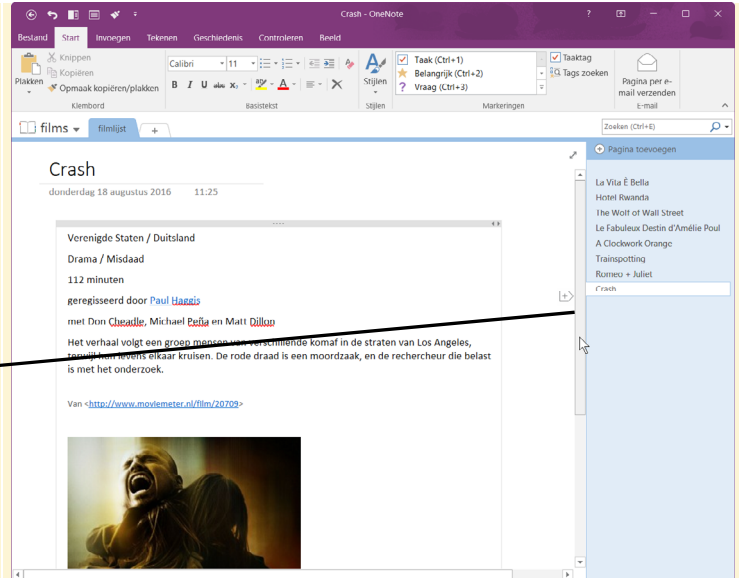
Crash - OneNote

? — □ ×

Bestand Start Invoegen Tekenen Geschiedenis Controleren Beeld

Knippen
Kopiëren
Plakken
Opmaak kopiëren/plakken
Klembord

Calibri 11
B I U abc A
Basistekst

Stijlen
Stijlen

Taak (Ctrl+1)
Belangrijk (Ctrl+2)
Vraag (Ctrl+3)
Markeringen

Taaktag
Tags zoeken

Pagina per e-mail verzenden
E-mail

films filmlijst +

Zoeken (Ctrl+E)

Crash
donderdag 18 augustus 2016 11:25

Verenigde Staten / Duitsland

Drama / Misdaad

112 minuten

geregisseerd door Paul Haggis

met Don Cheadle, Michael Peña en Matt Dillon

Het verhaal volgt een groep mensen van verschillende komaf in de straten van Los Angeles, terwijl hun levens elkaar kruisen. De rode draad is een moordzaak, en de rechercheur die belast is met het onderzoek.

Van <http://www.moviemeter.nl/film/20709>

Pagina toevoegen

La Vita È Bella
Hotel Rwanda
The Wolf of Wall Street
Le Fabuleux Destin d'Amélie Poul
A Clockwork Orange
Trainspotting
Romeo + Juliet
Crash